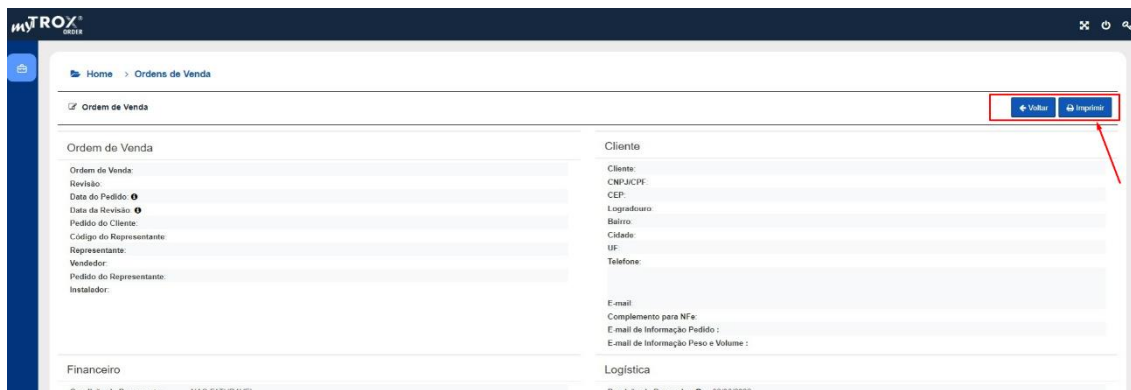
myTROX® ORDER

Home > Ordens de Venda

Ordem de Venda

Voltar Imprimir

Ordem de Venda

Ordem de Venda:
Revisão:
Data do Pedido:
Data da Revisão:
Pedido do Cliente:
Código do Representante:
Representante:
Vendedor:
Pedido do Representante:
Instalador:

Cliente

Cliente:
CNPJ/CPF:
CEP:
Logradouro:
Bairro:
Cidade:
UF:
Telefone:
E-mail:
Complemento para NFe:
E-mail de Informação Pedido :
E-mail de Informação Peso e Volume :

Financeiro

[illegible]

Logística

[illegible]